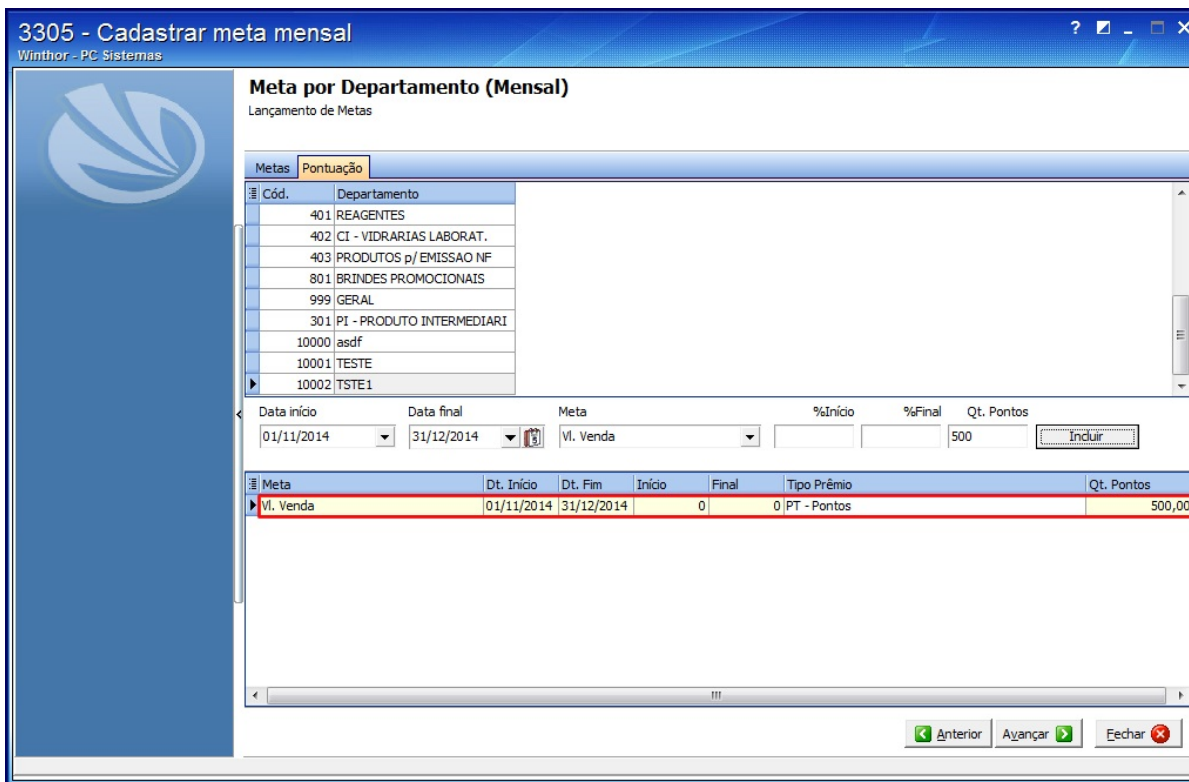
3305 - Cadastrar meta mensal
Winthor - PC Sistemas

? _ □ ×

Meta por Departamento (Mensal)
Lançamento de Metas

Metas | Pontuação

| Cód. | Departamento |
|---|---|
| 401 | REAGENTES |
| 402 | CI - VIDRARIAS LABORAT. |
| 403 | PRODUTOS p/ EMISSAO NF |
| 801 | BRINDES PROMOCIONAIS |
| 999 | GERAL |
| 301 | PI - PRODUTO INTERMEDIARI |
| 10000 | asdf |
| 10001 | TESTE |
| 10002 | TSTE1 |

Data início 01/11/2014
Data final 31/12/2014
Meta Vl. Venda
%Início
%Final
Qt. Pontos 500
Incluir

| Meta | Dt. Início | Dt. Fim | Início | Final | Tipo Prêmio | Qt. Pontos |
|---|---|---|---|---|---|---|
| Vl. Venda | 01/11/2014 | 31/12/2014 | 0 | 0 | PT - Pontos | 500,00 |

Anterior | Avançar | Fechar